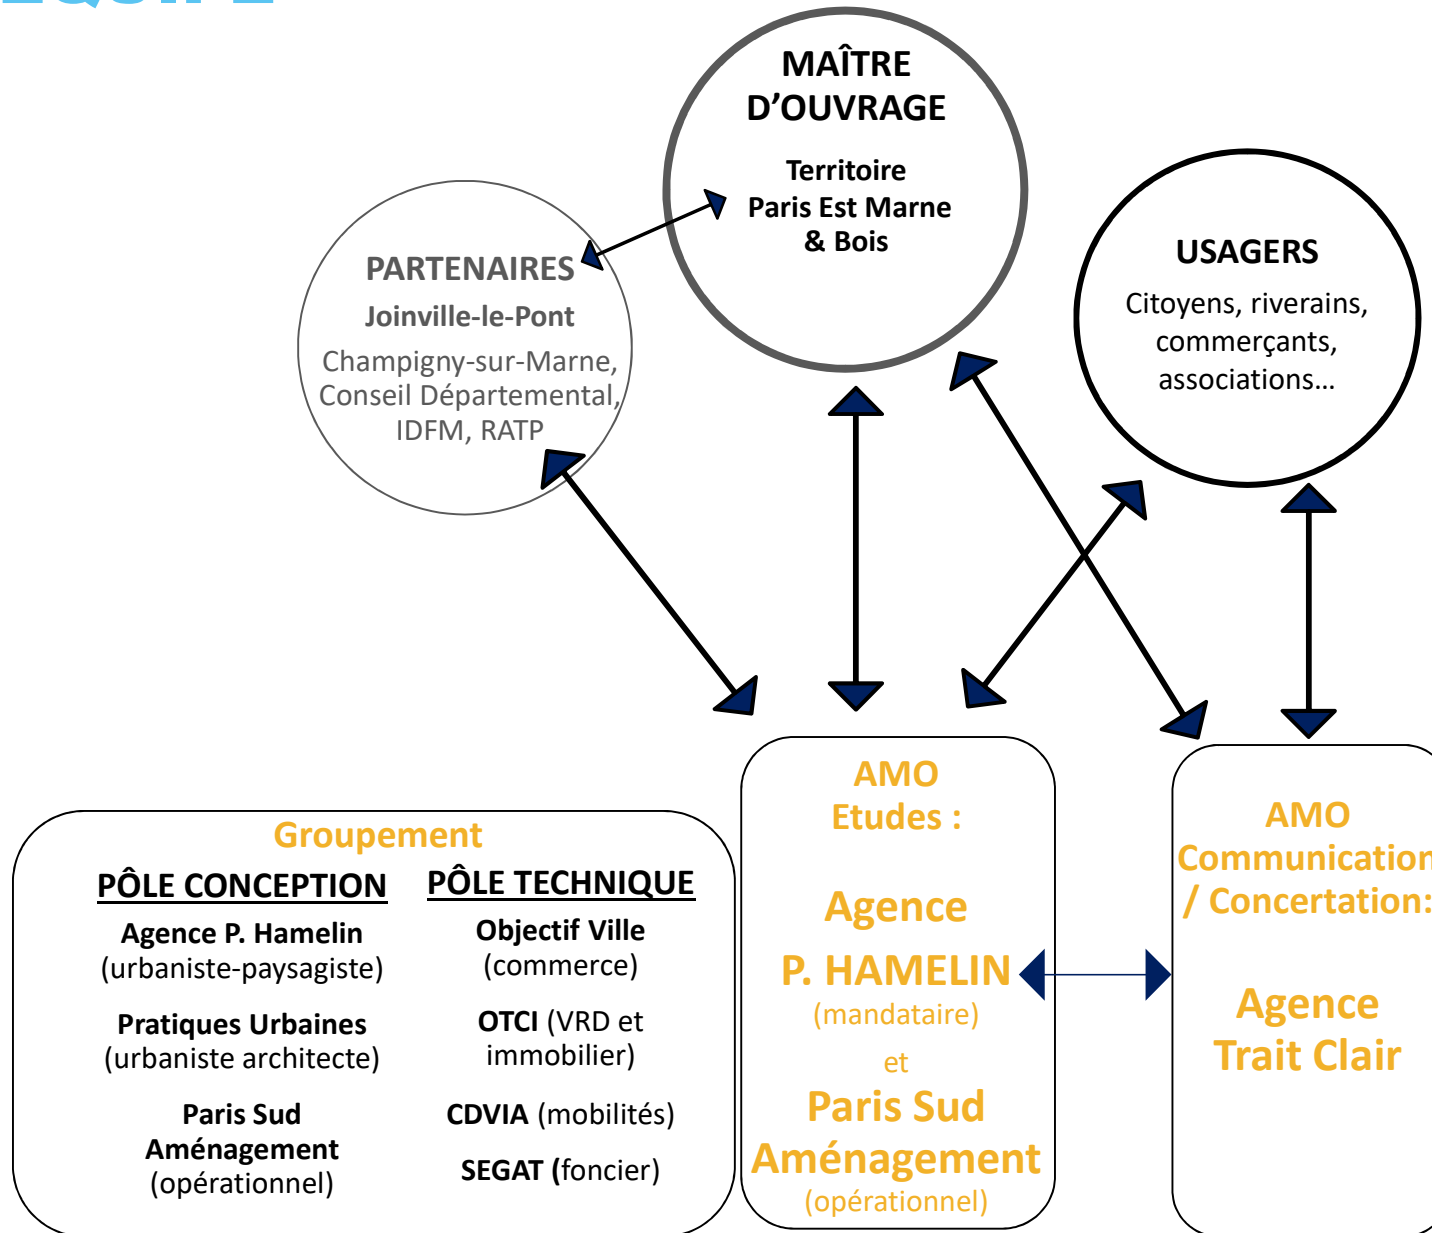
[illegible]

MAÎTRE D'OUVRAGE

Territoire Paris Est Marne & Bois

PARTENAIRES

Joinville-le-Pont

Champigny-sur-Marne, Conseil Départemental, IDFM, RATP

USAGERS

Citoyens, riverains, commerçants, associations…

AMO Etudes :

Agence P. HAMELIN (mandataire)

et

Paris Sud Aménagement (opérationnel)

AMO Communication / Concertation:

Agence Trait Clair

Groupement

PÔLE CONCEPTION

Agence P. Hamelin (urbaniste-paysagiste)

Pratiques Urbaines (urbaniste architecte)

Paris Sud Aménagement (opérationnel)

PÔLE TECHNIQUE

Objectif Ville (commerce)

OTCI (VRD et immobilier)

CDVIA (mobilités)

SEGAT (foncier)